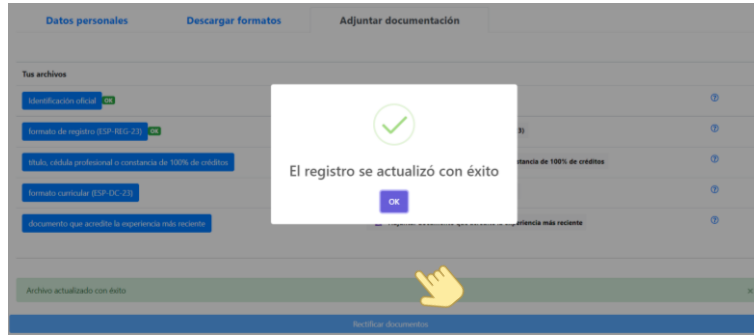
Datos personales
Descargar formatos
Adjuntar documentación

Tus archivos

Identificación oficial OK
formato de registro (ESP-REG-23) OK
título, cédula profesional o constancia de 100% de créditos
formato curricular (ESP-DC-23)
documento que acredite la experiencia más reciente

3)
nstancia de 100% de créditos
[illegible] experiencia más reciente

El registro se actualizó con éxito
OK

Archivo actualizado con éxito
×

Rectificar documentos